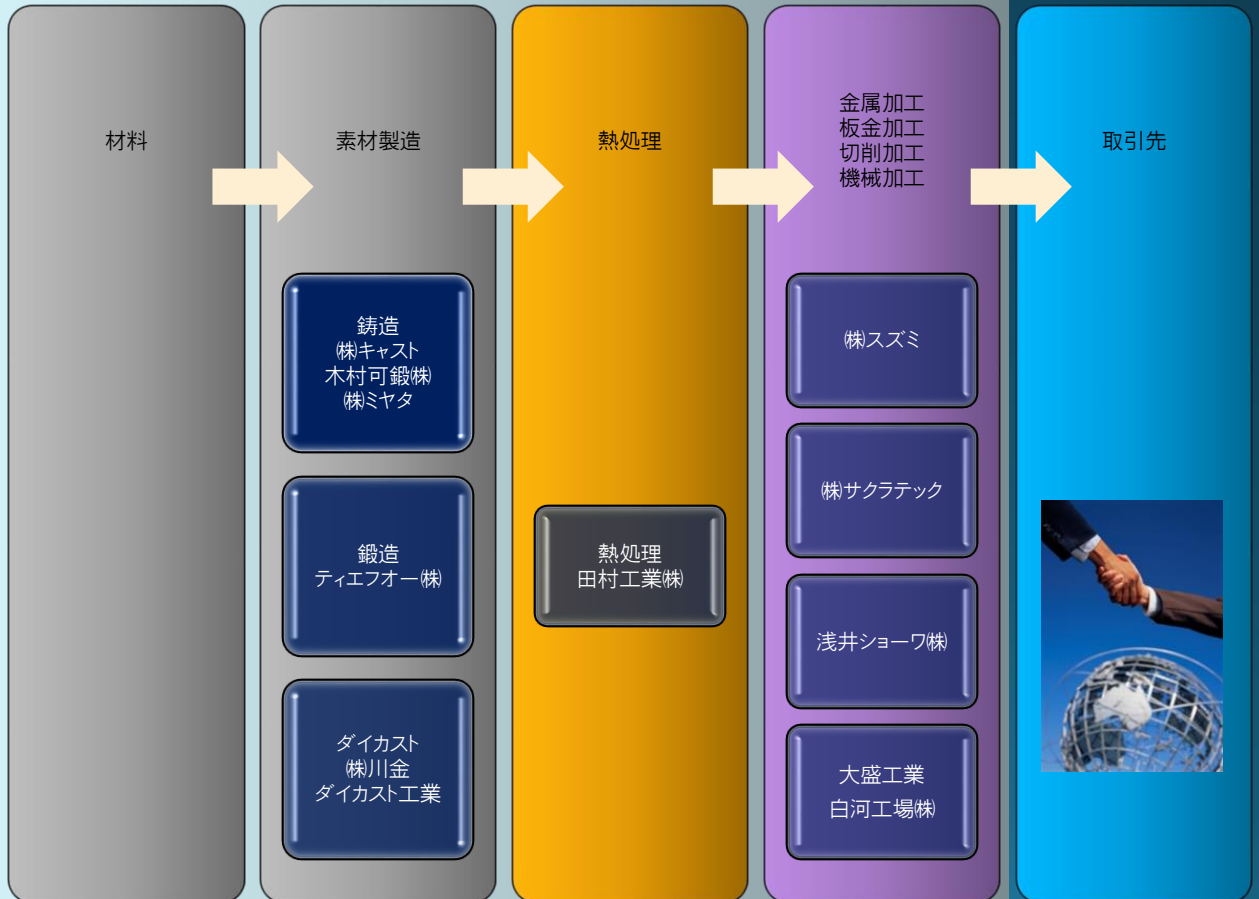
材料

素材製造

鋳造
㈱キャスト
木村可鍛㈱
㈱ミヤタ

鍛造
ティエフオー㈱

ダイカスト
㈱川金
ダイカスト工業

熱処理

熱処理
田村工業㈱

金属加工
板金加工
切削加工
機械加工

㈱スズミ

㈱サクラテック

浅井ショーワ㈱

大盛工業
白河工場㈱

取引先